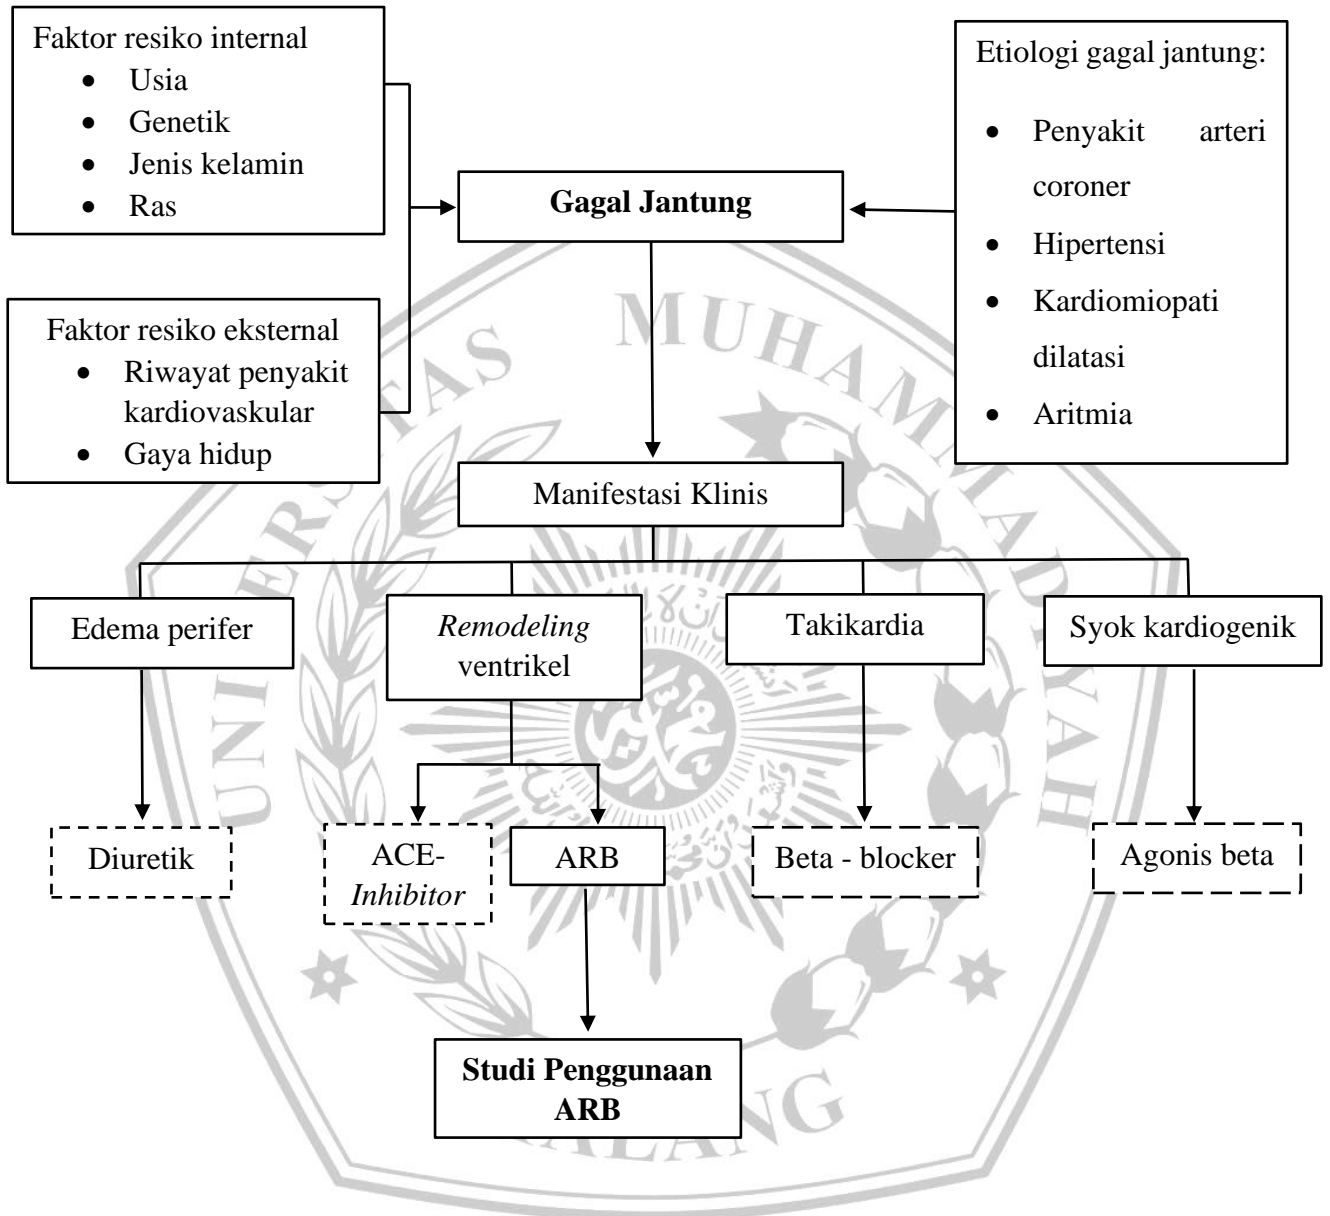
Faktor resiko internal
- Usia
- Genetik
- Jenis kelamin
- Ras

Faktor resiko eksternal
- Riwayat penyakit kardiovaskular
- Gaya hidup

Gagal Jantung

Etiologi gagal jantung:
- Penyakit arteri coroner
- Hipertensi
- Kardiomiopati dilatasi
- Aritmia

Manifestasi Klinis

Edema perifer

*Remodeling* ventrikel

Takikardia

Syok kardiogenik

Diuretik

ACE-*Inhibitor*

ARB

Beta - blocker

Agonis beta

Studi Penggunaan ARB

UNIVERSITAS MUHAMMADIYAH MALANG